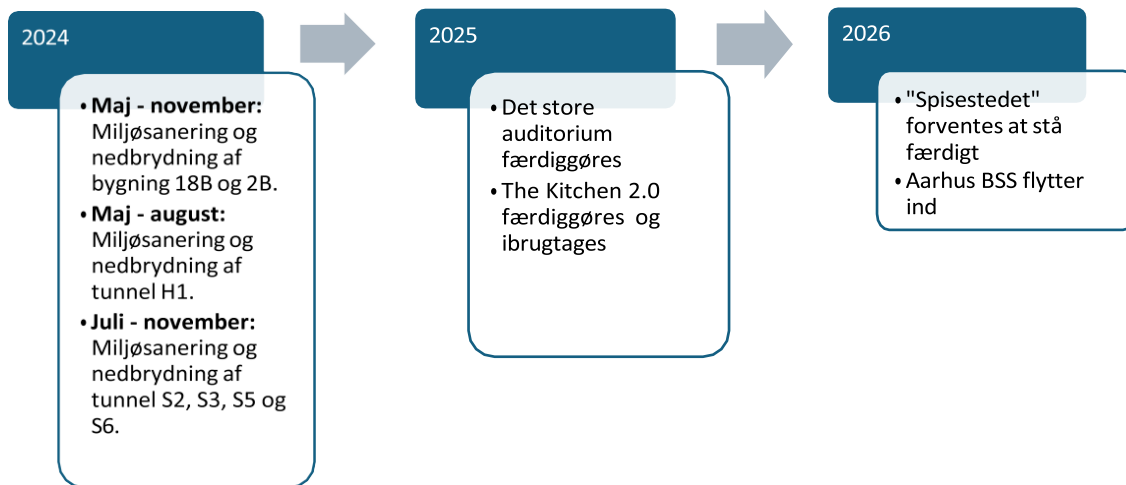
2024

• **Maj - november:** Miljøsanering og nedbrydning af bygning 18B og 2B.
• **Maj - august:** Miljøsanering og nedbrydning af tunnel H1.
• **Juli - november:** Miljøsanering og nedbrydning af tunnel S2, S3, S5 og S6.

2025

• Det store auditorium færdiggøres
• The Kitchen 2.0 færdiggøres og ibrugtages

2026

• "Spisestedet" forventes at stå færdigt
• Aarhus BSS flytter ind